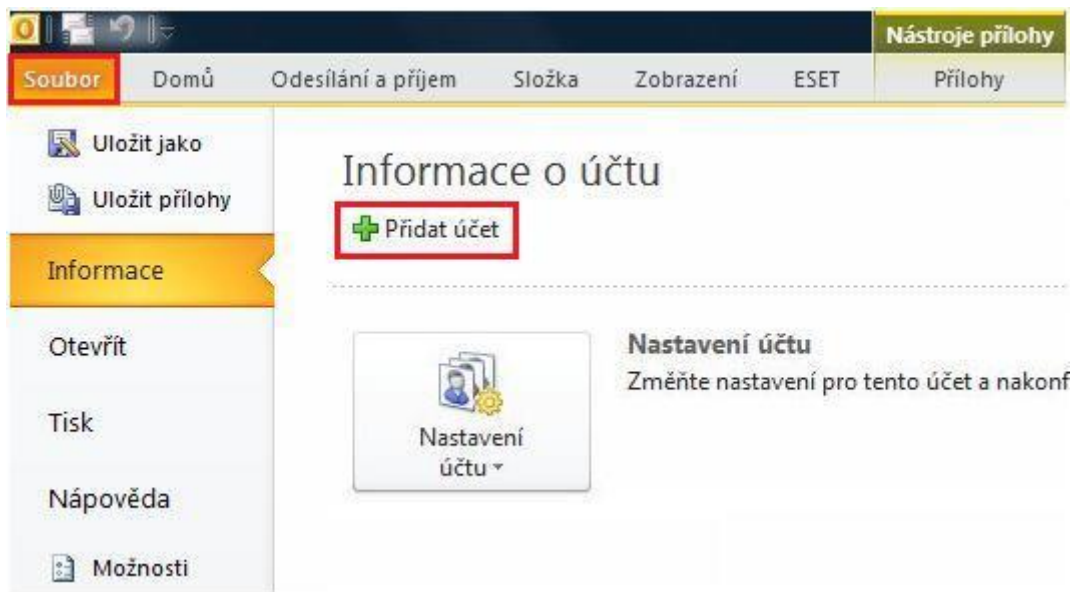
Nástroje přílohy

Soubor | Domů | Odesílání a příjem | Složka | Zobrazení | ESET | Přílohy

Uložit jako
Uložit přílohy
Informace
Otevřít
Tisk
Nápověda
Možnosti

Informace o účtu

Přidat účet

Nastavení účtu

Nastavení účtu
Změňte nastavení pro tento účet a nakonf